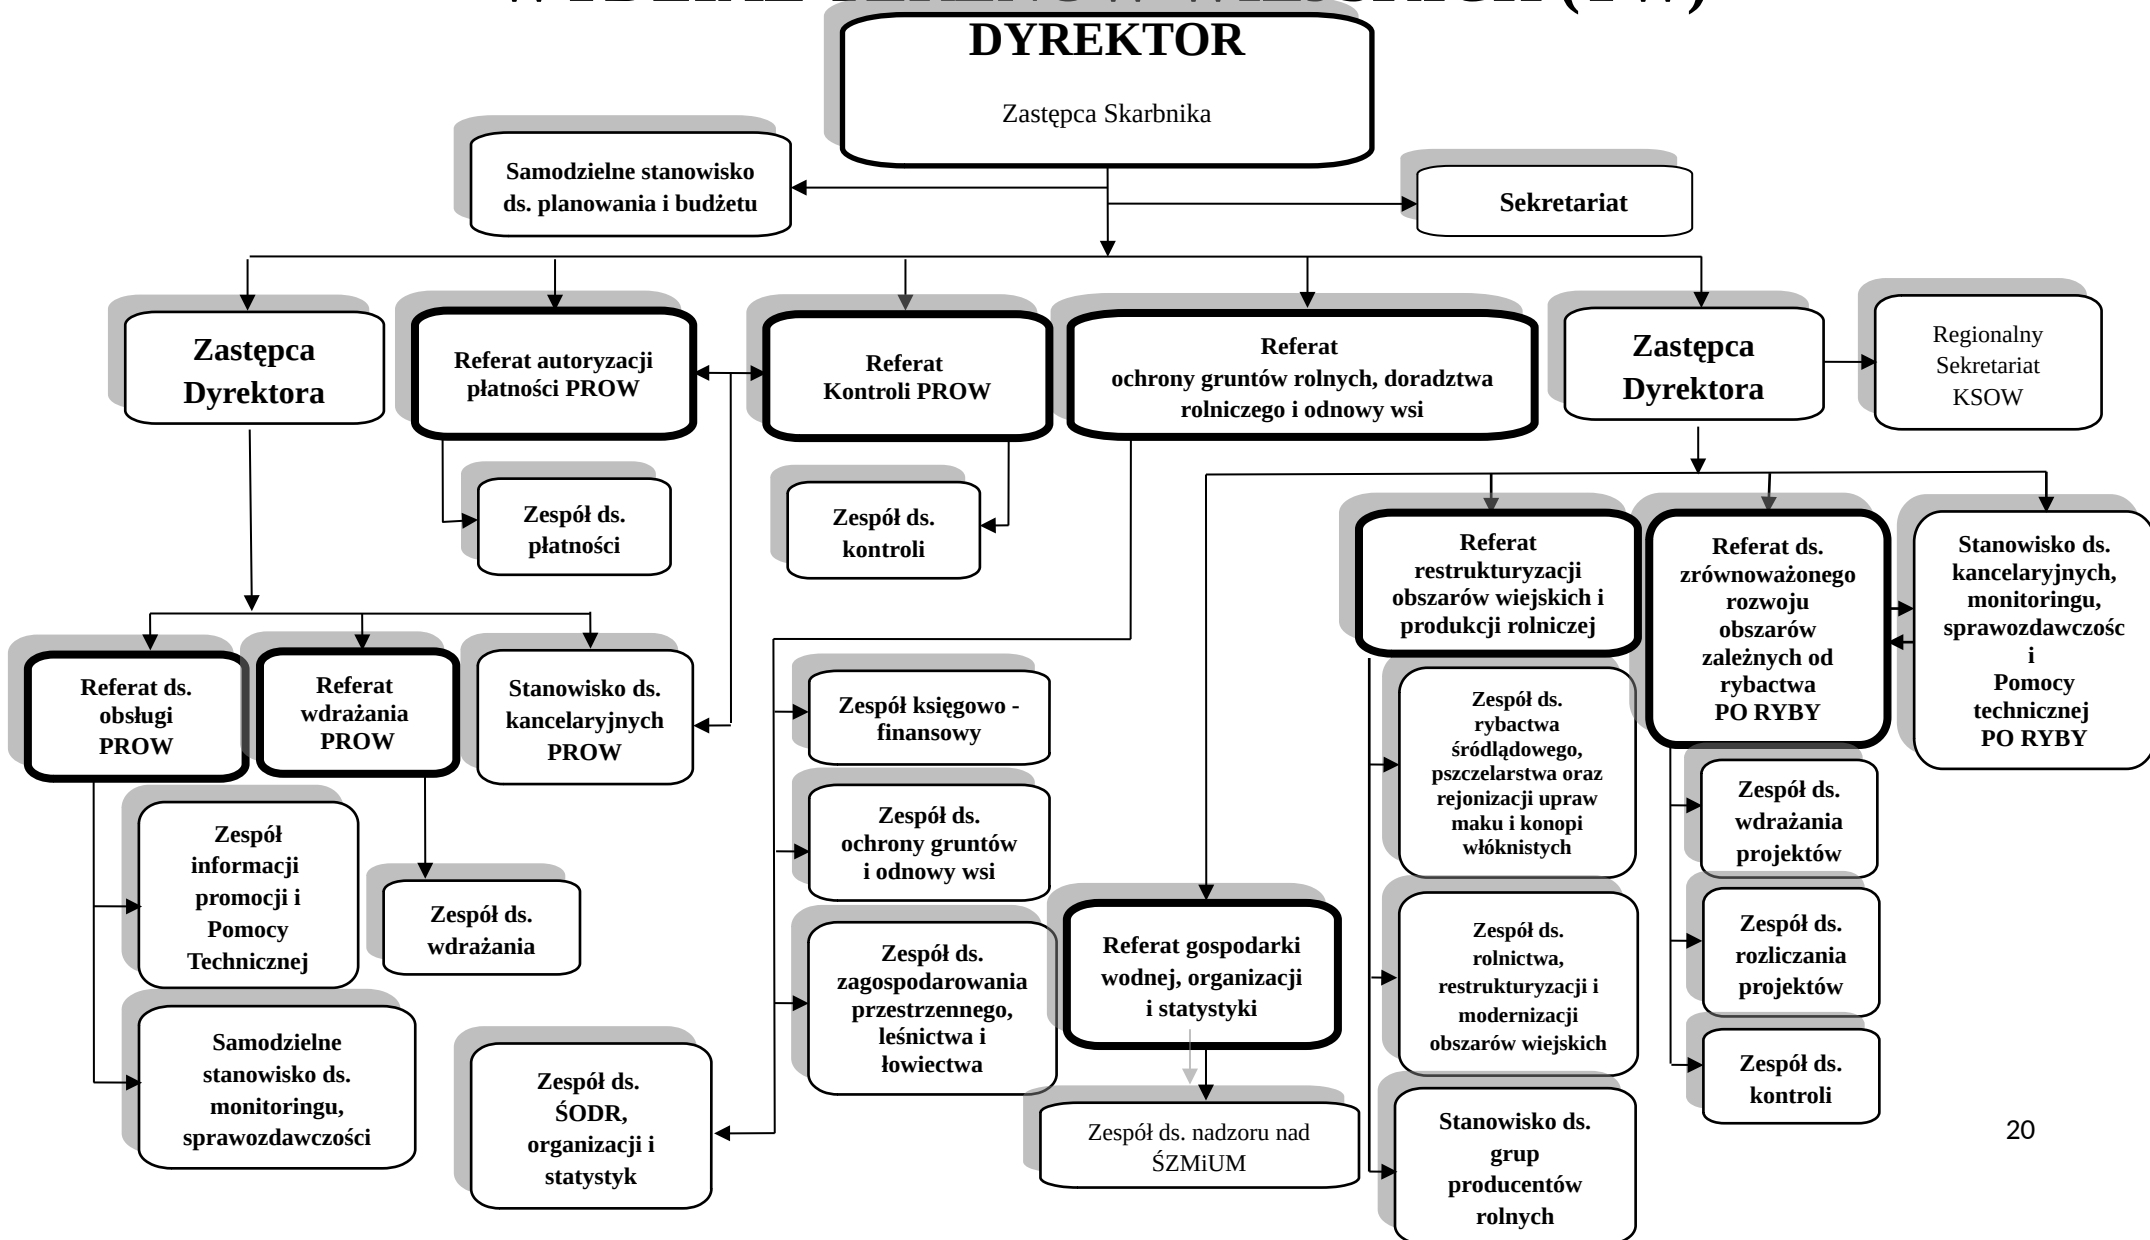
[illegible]

DYREKTOR

Zastępca Skarbnika

Samodzielne stanowisko ds. planowania i budżetu

Sekretariat

Zastępca Dyrektora

Referat autoryzacji płatności PROW

Referat Kontroli PROW

Referat ochrony gruntów rolnych, doradztwa rolniczego i odnowy wsi

Zastępca Dyrektora

Regionalny Sekretariat KSOW

Zespół ds. płatności

Zespół ds. kontroli

Referat restrukturyzacji obszarów wiejskich i produkcji rolnczej

Referat ds. zrównoważonego rozwoju obszarów zależnych od rybactwa PO RYBY

Stanowisko ds. kancelaryjnych, monitoringu, sprawozdawczośc i Pomocy technicznej PO RYBY

Referat ds. obsługi PROW

Referat wdrażania PROW

Stanowisko ds. kancelaryjnych PROW

Zespół księgowo - finansowy

Zespół ds. rybactwa śródlądowego, pszczelarstwa oraz rejonizacji upraw maku i konopi włóknistych

Zespół informacji promocji i Pomocy Technicznej

Zespół ds. wdrażania

Zespół ds. ochrony gruntów i odnowy wsi

Zespół ds. wdrażania projektów

Zespół ds. zagospodarowania przestrzennego, leśnictwa i łowiectwa

Referat gospodarki wodnej, organizacji i statystyki

Zespół ds. rolnictwa, restrukturyzacji i modernizacji obszarów wiejskich

Zespół ds. rozliczania projektów

Samodzielne stanowisko ds. monitoringu, sprawozdawczości

Zespół ds. ŚODR, organizacji i statystyk

Zespół ds. nadzoru nad ŚZMiUM

Stanowisko ds. grup producentów rolnych

Zespół ds. kontroli

20